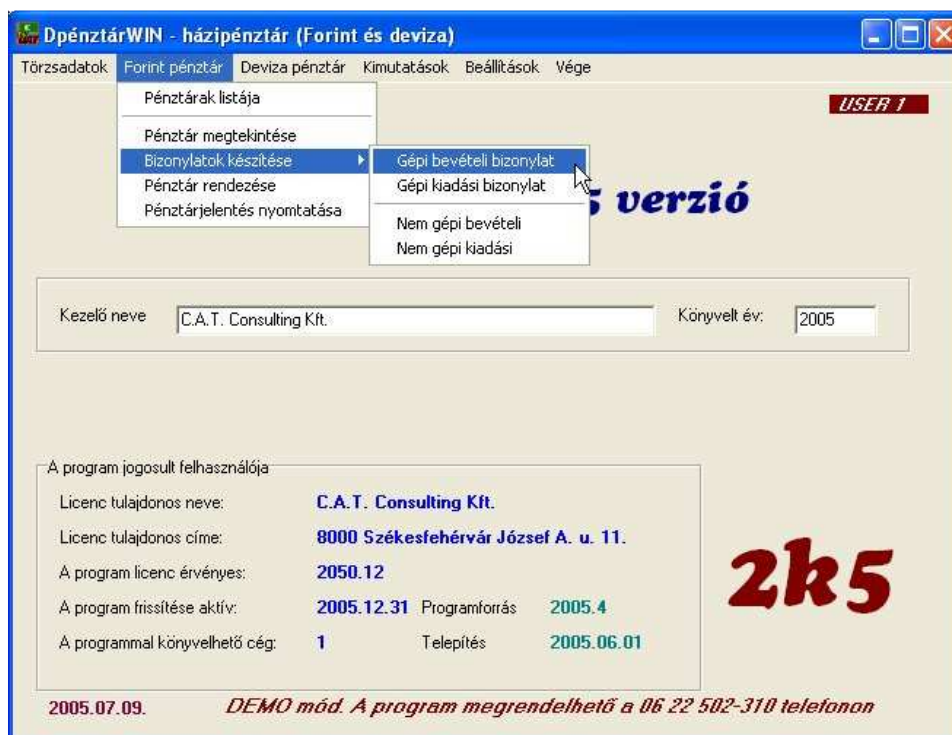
DpénztárWIN - házipénztár (Forint és deviza)

Törzsadatok Forint pénztár Deviza pénztár Kimutatások Beállítások Vége

Pénztárak listája

Pénztár megtekintése
Bizonylatok készítése
Pénztár rendezése
Pénztárjelentés nyomtatása

Gépi bevételi bizonylat
Gépi kiadási bizonylat

Nem gépi bevételi
Nem gépi kiadási

USER 1

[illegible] verzió

Kezelő neve C.A.T. Consulting Kft. Könyvelt év: 2005

A program jogosult felhasználója

Licenc tulajdonos neve: C.A.T. Consulting Kft.
Licenc tulajdonos címe: 8000 Székesfehérvár József A. u. 11.
A program licenc érvényes: 2050.12
A program frissítése aktív: 2005.12.31 Programforrás 2005.4
A programmal könyvelhető cég: 1 Telepítés 2005.06.01

2k5

2005.07.09. DEMO mód. A program megrendelhető a 06 22 502-310 telefonon